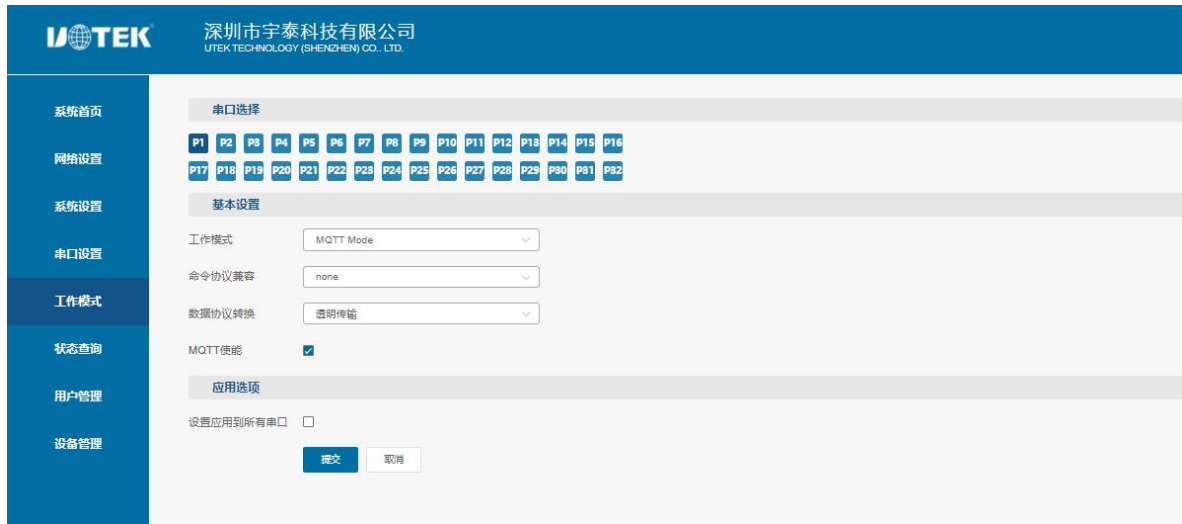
UTEK

深圳市宇泰科技有限公司
UTEK TECHNOLOGY (SHENZHEN) CO., LTD.

系统首页
网络设置
系统设置
串口设置
工作模式
状态查询
用户管理
设备管理

串口选择

P1 P2 P3 P4 P5 P6 P7 P8 P9 P10 P11 P12 P13 P14 P15 P16
P17 P18 P19 P20 P21 P22 P23 P24 P25 P26 P27 P28 P29 P30 P31 P32

基本设置

工作模式 MQTT Mode
命令协议兼容 none
数据协议转换 透明传输
MQTT使能

应用选项

设置应用到所有串口

提交 取消